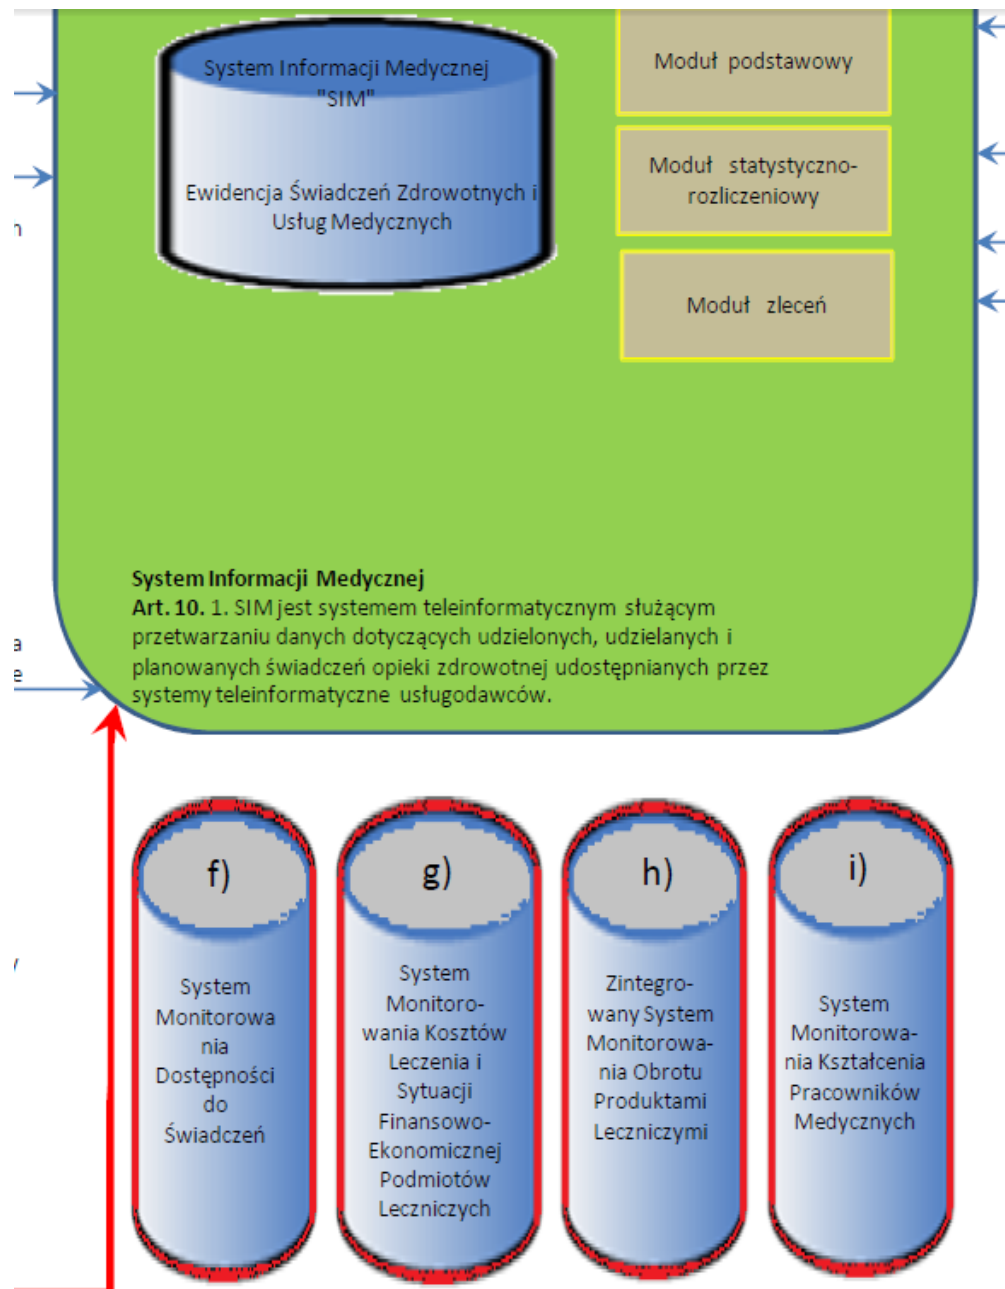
System Informacji Medycznej "SIM"

Ewidencja Świadczeń Zdrowotnych i Usług Medycznych

Moduł podstawowy

Moduł statystyczno-rozliczeniowy

Moduł zleceń

n

System Informacji Medycznej
**Art. 10.** 1. SIM jest systemem teleinformatycznym służącym przetwarzaniu danych dotyczących udzielonych, udzielanych i planowanych świadczeń opieki zdrowotnej udostępnianych przez systemy teleinformatyczne usługodawców.

a

e

/

f)

System Monitorowania Dostępności do Świadczeń

g)

System Monitorowania Kosztów Leczenia i Sytuacji Finansowo-Ekonomicznej Podmiotów Leczniczych

h)

Zintegrowany System Monitorowania Obrotu Produktami Leczniczymi

i)

System Monitorowania Kształcenia Pracowników Medycznych